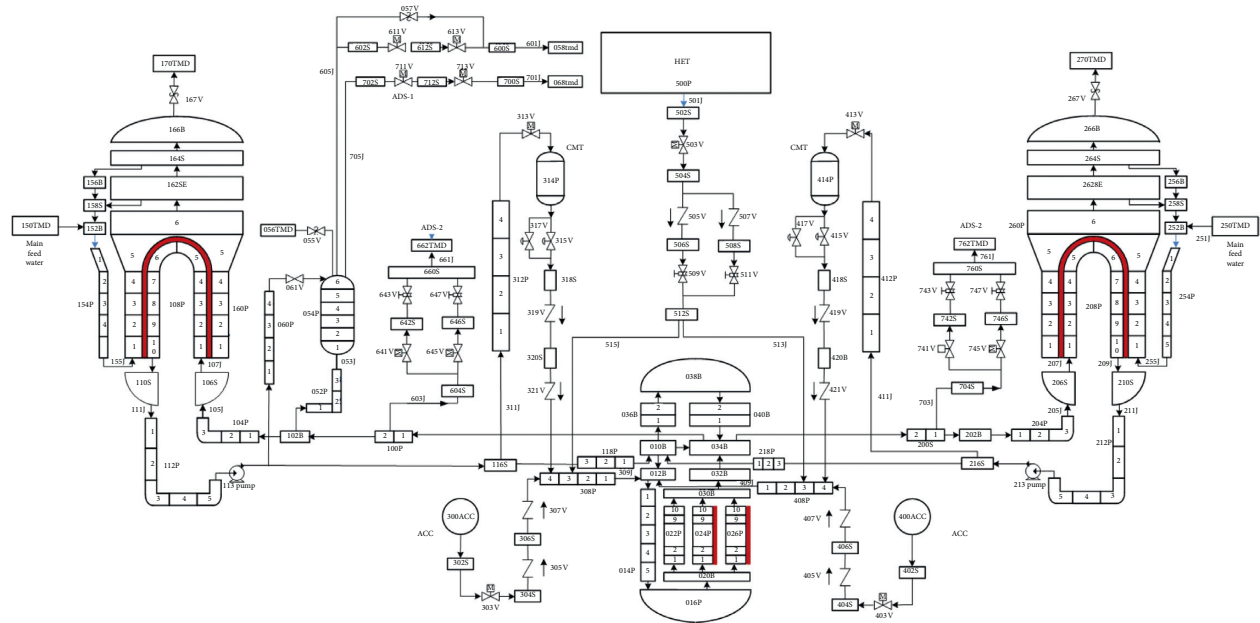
057V
611V 613V
602S 612S 600S 601J 058tmd
605J
711V 713V
702S ADS-1 712S 700S 701J 068tmd
170TMD
167V
166B
164S
156B
162SE
158S
150TMD Main feed water
152B
6
5 6 5 5
4 7 4 4
3 8 3 3
2 9 2 2
1 10 1 1
154P 108P 160P
155J 107J
110S 106S
111J 105J
104P
3 2 1
102B
1 2 3 4 5
112P
113 pump
705J
056TMD 055V
061V
060P
4 3 2 1
054P
6 5 4 3 2 1
053J
052P
3 2 1
ADS-2
662TMD
661J
660S
643V 647V
642S 646S
641V 645V
604S
603J
2 1
100P
313V
CMT
314P
317V 315V
318S
319V
320S
321V
4 3 2 1
312P
311J
116S
HET
500P
501J
502S
503V
504S
505V 507V
506S 508S
509V 511V
512S
515J 513J
038B
036B 040B
2 1
2 1
010B 034B
012B 032B
118P
3 2 1
309J
218P
1 2 3
409J
4 3 2 1
308P
030B
10 9 10 9 10 9
022P 024P 026P
2 1 2 1 2 1
020B
014P
1 2 3 4 5
016P
300ACC
ACC
302S
303V
304S
305V
306S
307V
413V
CMT
414P
417V 415V
418S
419V
420B
421V
4 3 2 1
412P
411J
1 2 3 4
408P
407V
406S
405V
404S
403V
400ACC
ACC
402S
270TMD
267V
266B
264S
2628E
256B
258S
250TMD Main feed water
252B
251J
260P
6
5 5 6 5
4 4 7 4
3 3 8 3
2 2 9 2
1 1 10 1
208P 254P
207J 209J 255J
206S 210S
205J 211J
ADS-2
762TMD
761J
760S
743V 747V
742S 746S
741V 745V
704S
703J
2 1
200S
202B
1 2 3
204P
216S
213 pump
212P
1 2
5 4 3